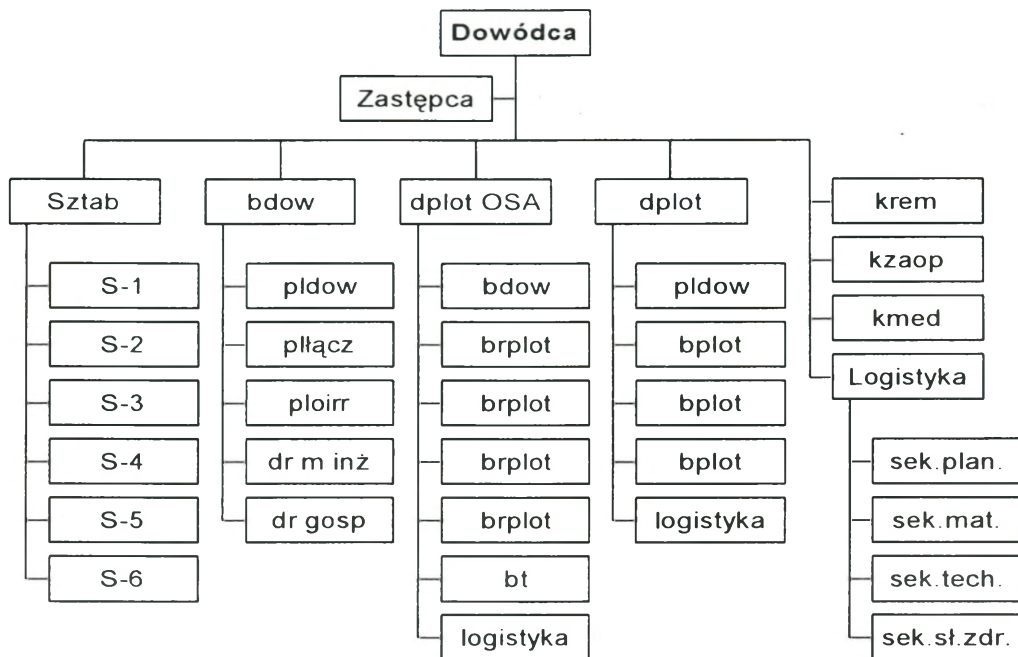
Dowódca

Zastępca

Sztab
S-1
S-2
S-3
S-4
S-5
S-6

bdow
pldow
płącz
ploirr
dr m inż
dr gosp

dplot OSA
bdow
brplot
brplot
brplot
brplot
bt
logistyka

dplot
pldow
bplot
bplot
bplot
logistyka

krem
kzaop
kmed
Logistyka
sek.plan.
sek.mat.
sek.tech.
sek.sł.zdr.